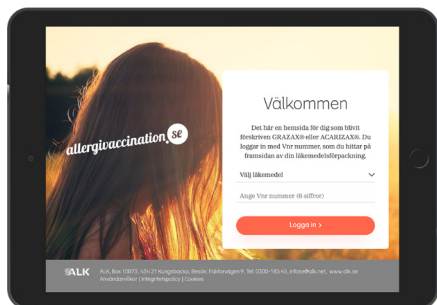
allergivaccination.se

Välkommen

Det här en hemsida för dig som blivit förskriven GRAZAX® eller ACARIZAX®. Du loggar in med Vnr nummer, som du hittar på framsidan av din läkemedelsförpackning.

Välj läkemedel

Ange Vnr nummer (6 siffror)

Logga in >

ALK

ALK, Box 10073, 434 21 Kungsbacka, Besök: Faktorvägen 9, Tel. 0300-185 00, infose@alk.net, www.alk.se
Användarvillkor | Integritetspolicy | Cookies